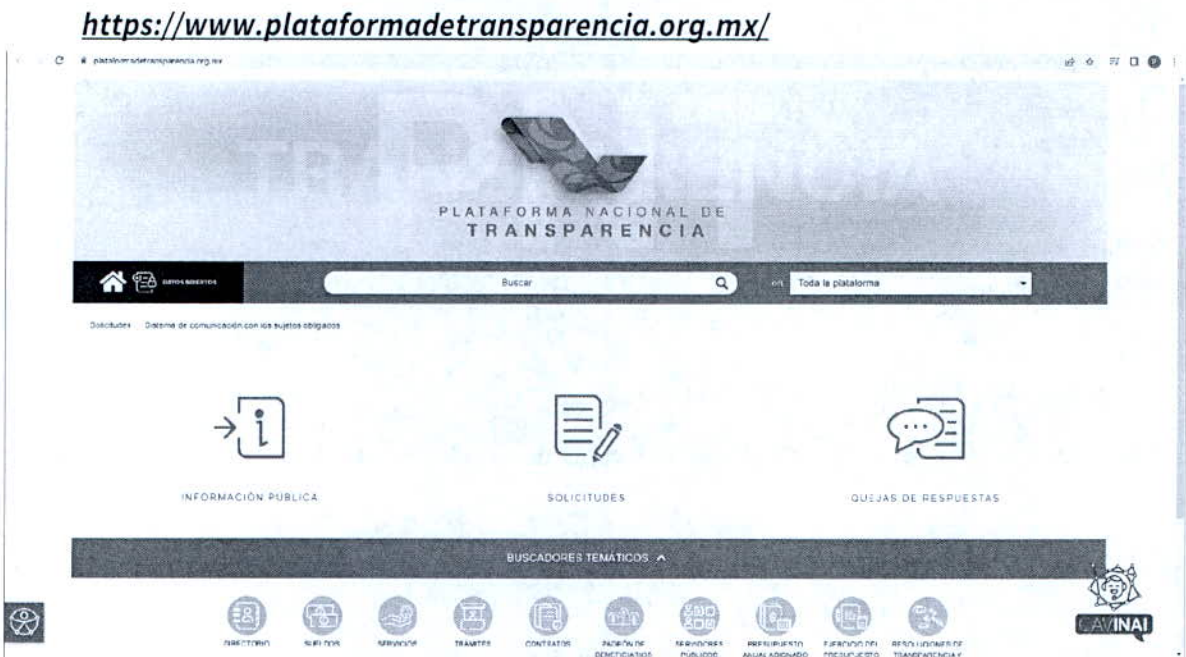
https://www.plataformadetransparencia.org.mx/

plataformadetransparencia.org.mx

PLATAFORMA NACIONAL DE TRANSPARENCIA

SUJETOS OBLIGADOS

Buscar

en Toda la plataforma

Solicitudes Sistema de comunicación con los sujetos obligados

INFORMACIÓN PÚBLICA

SOLICITUDES

QUEJAS DE RESPUESTAS

BUSCADORES TEMÁTICOS

DIRECTORIO SUELDOS SERVICIOS TRÁMITES CONTRATOS PADRÓN DE BENEFICIARIOS SERVIDORES PÚBLICOS PRESUPUESTO ANUAL ASIGNADO EJERCICIO DEL PRESUPUESTO RESOLUCIONES DE TRANSPARENCIA Y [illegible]

CAVINAI